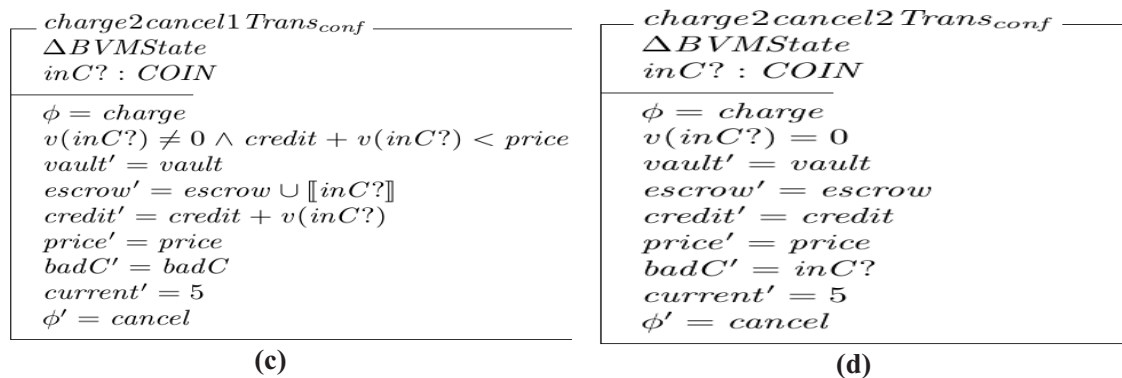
$charge2cancel1Trans_{conf}$
$\Delta BVMState$
$inC? : COIN$

$\phi = charge$
$v(inC?) \neq 0 \wedge credit + v(inC?) < price$
$vault' = vault$
$escrow' = escrow \cup [\![inC?]\!]$
$credit' = credit + v(inC?)$
$price' = price$
$badC' = badC$
$current' = 5$
$\phi' = cancel$

(c)

$charge2cancel2Trans_{conf}$
$\Delta BVMState$
$inC? : COIN$

$\phi = charge$
$v(inC?) = 0$
$vault' = vault$
$escrow' = escrow$
$credit' = credit$
$price' = price$
$badC' = inC?$
$current' = 5$
$\phi' = cancel$

(d)